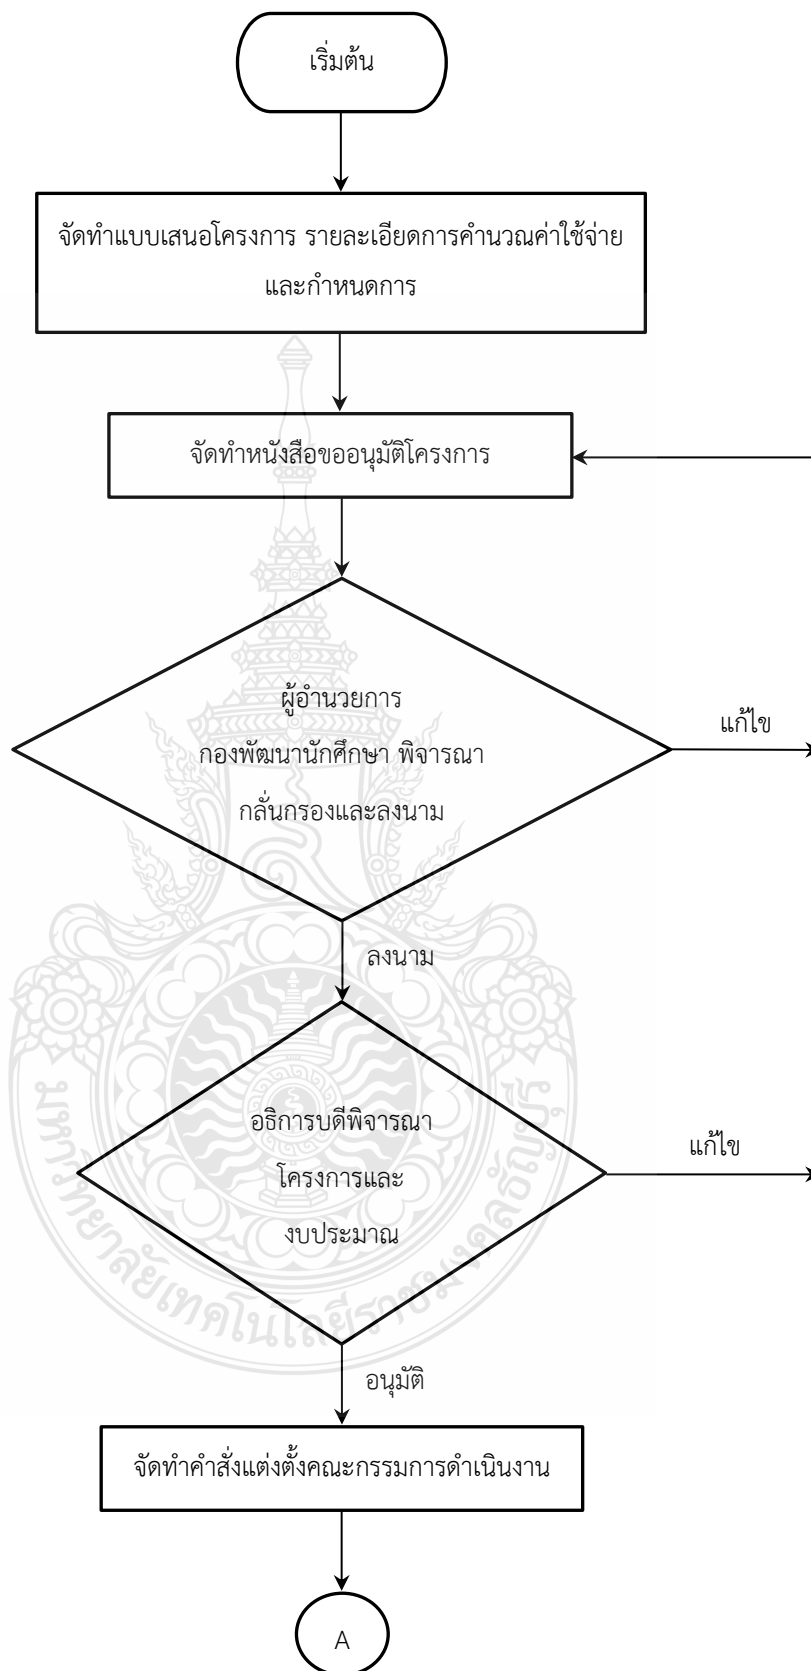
เริ่มต้น

จัดทำแบบเสนอโครงการ รายละเอียดการคำนวณค่าใช้จ่าย และกำหนดการ

จัดทำหนังสือขออนุมัติโครงการ

ผู้อำนวยการ กองพัฒนานักศึกษา พิจารณา กลั่นกรองและลงนาม

แก้ไข

ลงนาม

อธิการบดีพิจารณา โครงการและ งบประมาณ

แก้ไข

อนุมัติ

จัดทำคำสั่งแต่งตั้งคณะกรรมการดำเนินงาน

A

มหาวิทยาลัยเทคโนโลยีราชมงคลธัญบุรี